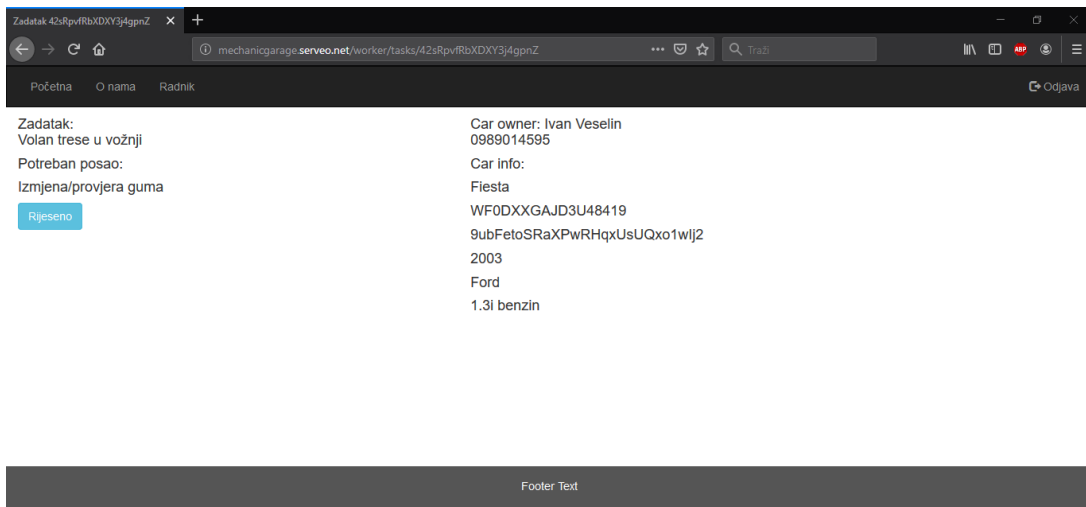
Zadatak 42sRpvfRbXDXY3j4gpnZ

mechanicgarage.serveo.net/worker/tasks/42sRpvfRbXDXY3j4gpnZ

Traži

ABP

Početna O nama Radnik

Odjava

Zadatak:
Volan trese u vožnji

Potreban posao:

Izmjena/provjera guma

Rijeseno

Car owner: Ivan Veselin
0989014595

Car info:

Fiesta

WF0DXXGAJD3U48419

9ubFetoSRaXPwRHqxUsUQxo1wlj2

2003

Ford

1.3i benzin

Footer Text